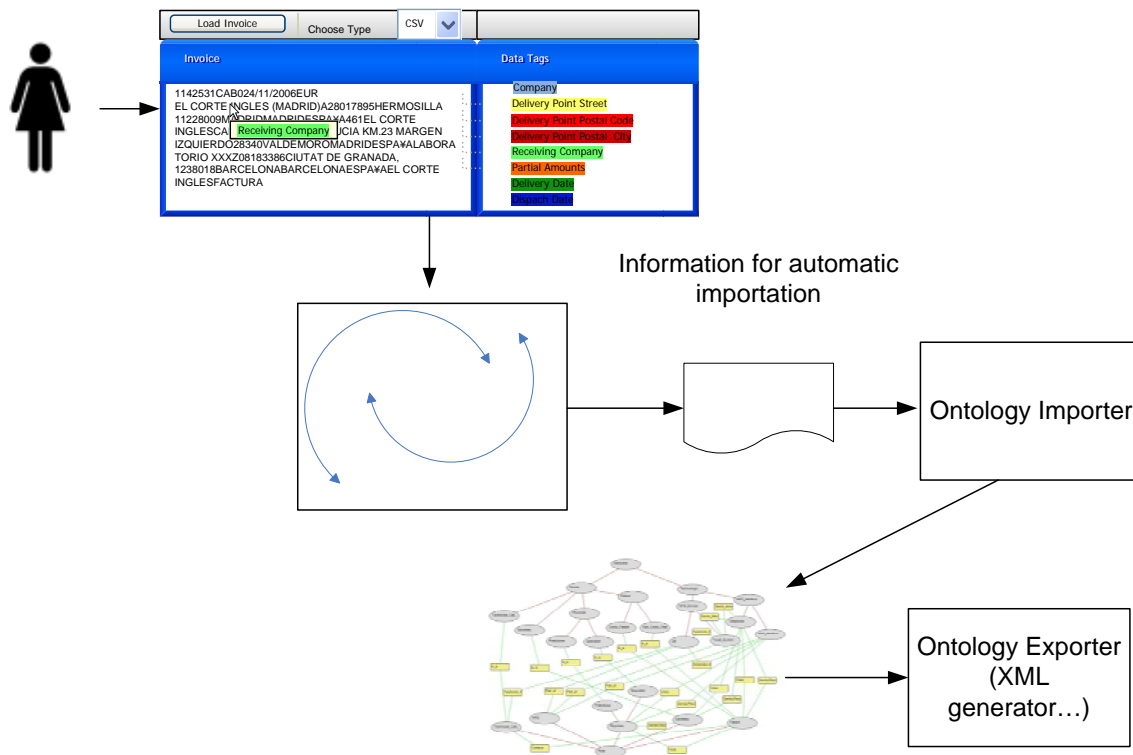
Load Invoice
Choose Type
CSV

Invoice

1142531CAB024/11/2006EUR
EL CORTE INGLES (MADRID)A28017895HERMOSILLA 11228009MADRIDMADRIDESPA¥A461EL CORTE INGLESCA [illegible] UCIA KM.23 MARGEN IZQUIERDO28340VALDEMOROMADRIDESPA¥ALABORA TORIO XXXZ08183386CIUTAT DE GRANADA, 1238018BARCELONABARCELONAESPA¥AEL CORTE INGLESFACTURA
Receiving Company

Data Tags

Company
Delivery Point Street
Delivery Point Postal Code
Delivery Point Postal. City
Receiving Company
Partial Amounts
Delivery Date
Despach Date

Information for automatic importation

Ontology Importer

Ontology Exporter (XML generator…)